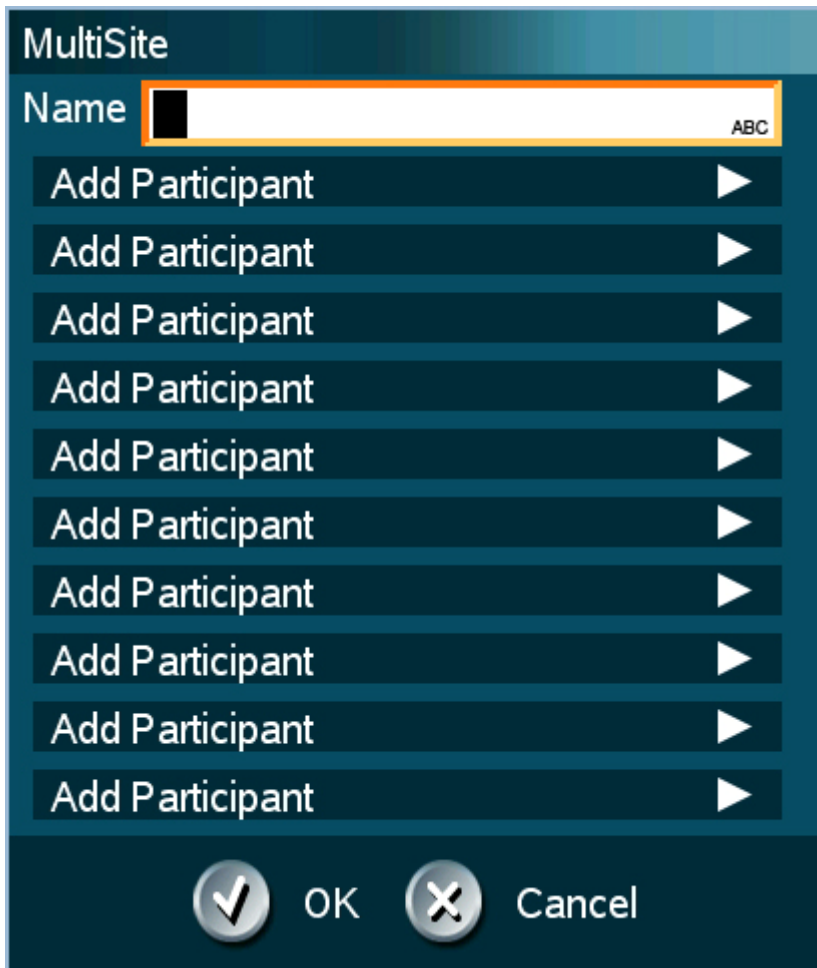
MultiSite

Name ABC

Add Participant ▶

Add Participant ▶

Add Participant ▶

Add Participant ▶

Add Participant ▶

Add Participant ▶

Add Participant ▶

Add Participant ▶

Add Participant ▶

Add Participant ▶

OK Cancel